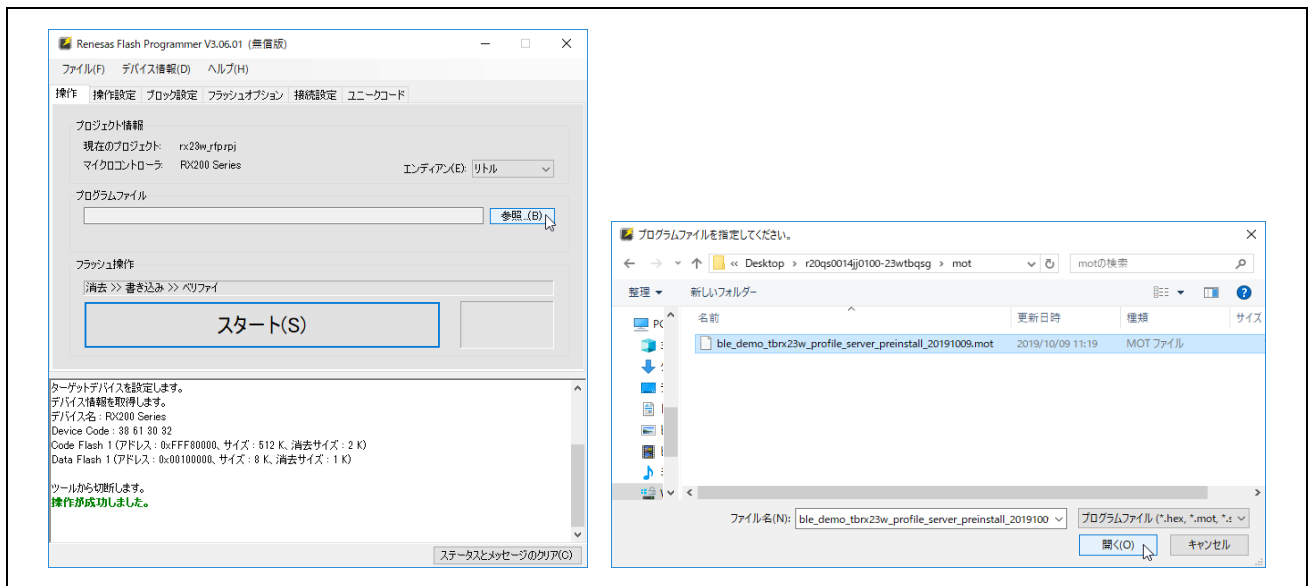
Renesas Flash Programmer V3.06.01 (無償版)

ファイル(F) デバイス情報(D) ヘルプ(H)

操作 操作設定 ブロック設定 フラッシュオプション 接続設定 ユニークコード

プロジェクト情報
現在のプロジェクト: rx23w_rfp.rpj
マイクロコントローラ: RX200 Series
エンディアン(E): リトル

プログラムファイル
参照...(B)

フラッシュ操作
消去 >> 書き込み >> ベリファイ

スタート(S)

ターゲットデバイスを設定します。
デバイス情報を取得します。
デバイス名 : RX200 Series
Device Code : 38 61 30 32
Code Flash 1 (アドレス : 0xFFF80000、サイズ : 512 K、消去サイズ : 2 K)
Data Flash 1 (アドレス : 0x00100000、サイズ : 8 K、消去サイズ : 1 K)

ツールから切断します。
操作が成功しました。

ステータスとメッセージのクリア(C)

プログラムファイルを指定してください。

« Desktop › r20qs0014jj0100-23wtbqsg › mot

motの検索

整理 ▾ 新しいフォルダー

PC

名前 | 更新日時 | 種類 | サイズ
ble_demo_tbrx23w_profile_server_preinstall_20191009.mot | 2019/10/09 11:19 | MOT ファイル

ファイル名(N): ble_demo_tbrx23w_profile_server_preinstall_2019100
プログラムファイル (*.hex, *.mot, *.s

開く(O) キャンセル